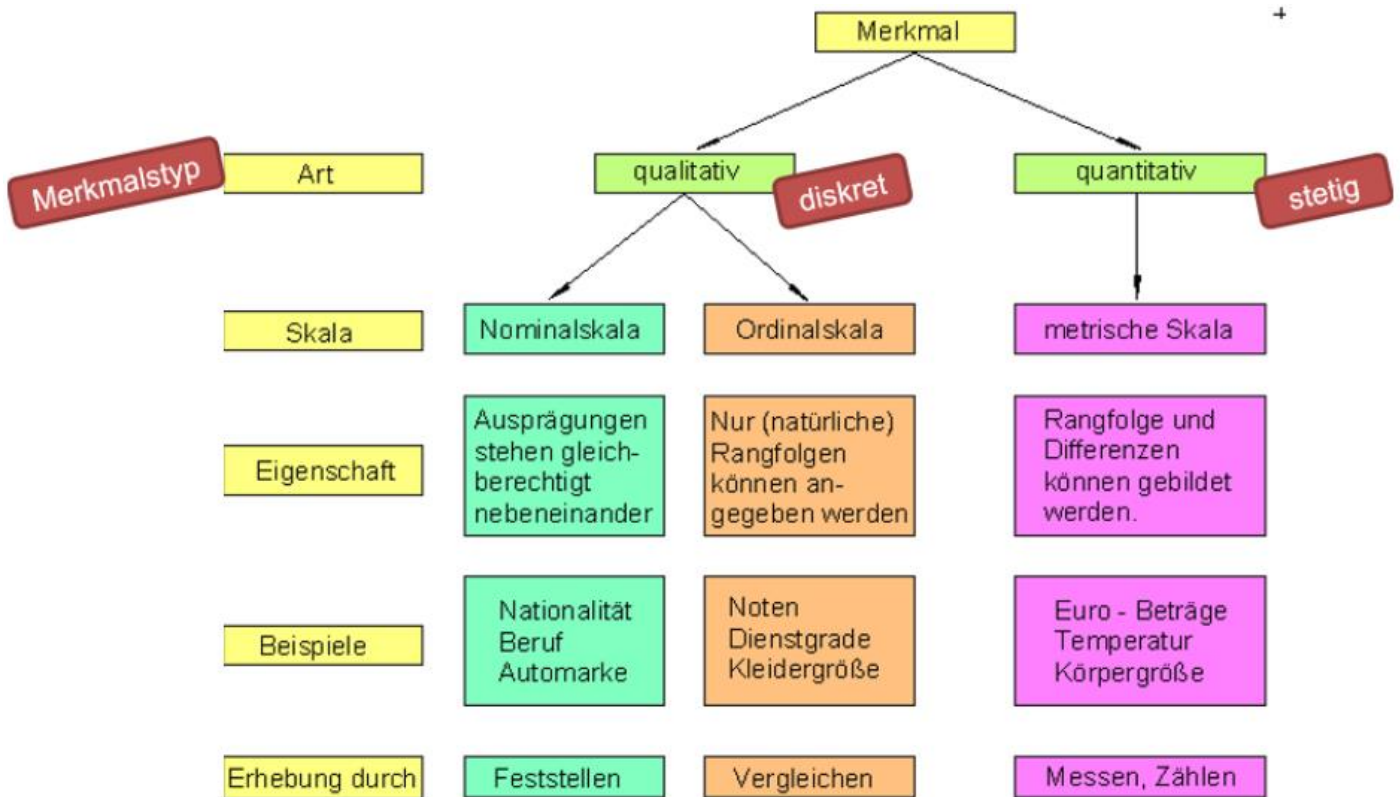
Merkmal

Merkmalstyp

Art

qualitativ

diskret

quantitativ

stetig

Skala

Nominalskala

Ordinalskala

metrische Skala

Eigenschaft

Ausprägungen stehen gleichberechtigt nebeneinander

Nur (natürliche) Rangfolgen können angegeben werden

Rangfolge und Differenzen können gebildet werden.

Beispiele

Nationalität
Beruf
Automarke

Noten
Dienstgrade
Kleidergröße

Euro - Beträge
Temperatur
Körpergröße

Erhebung durch

Feststellen

Vergleichen

Messen, Zählen